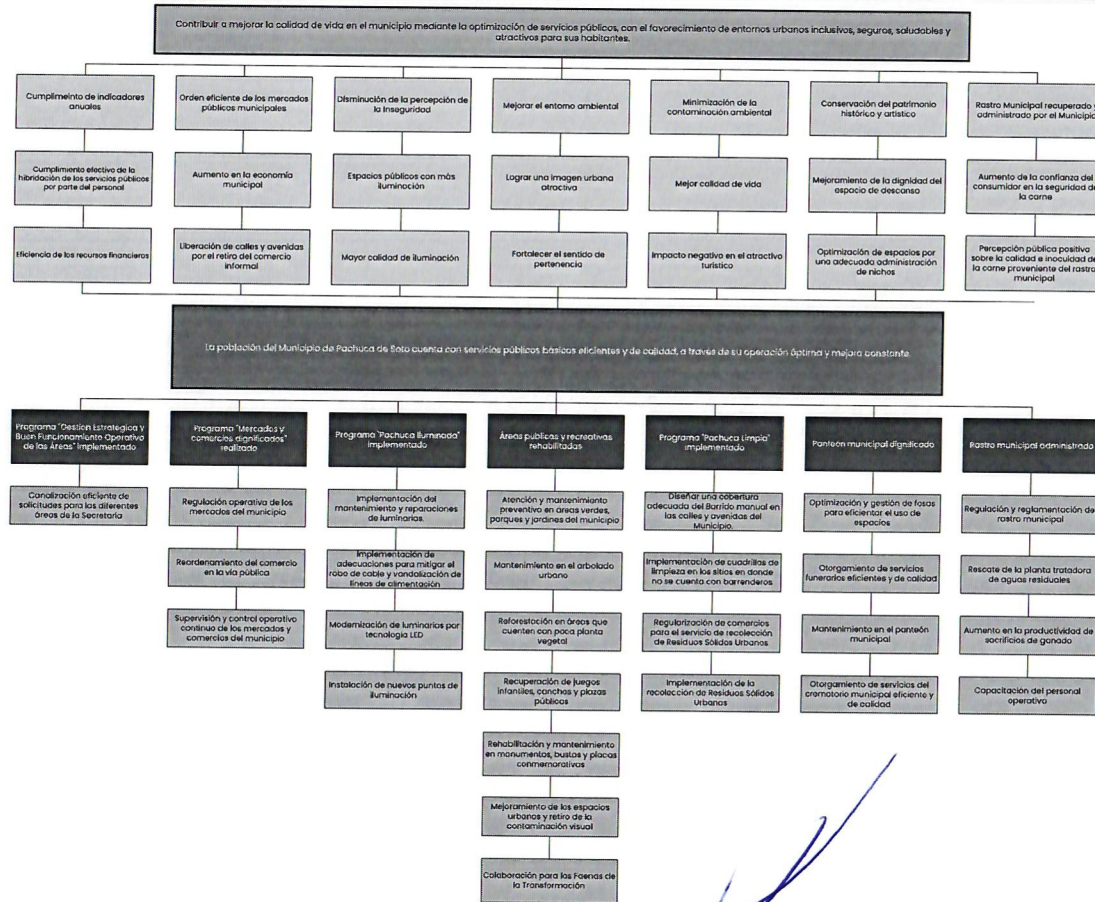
Contribuir a mejorar la calidad de vida en el municipio mediante la optimización de servicios públicos, con el favorecimiento de entornos urbanos inclusivos, seguros, saludables y atractivos para sus habitantes.

Cumplimeinto de indicadores anuales

Cumplimiento efectivo de la hibridación de los servicios públicos por parte del personal

Eficiencia de los recursos financieros

Orden eficiente de los mercados públicos municipales

Aumento en la economía municipal

Liberación de calles y avenidas por el retiro del comercio informal

Disminución de la percepción de la inseguridad

Espacios públicos con más iluminación

Mayor calidad de iluminación

Mejorar el entorno ambiental

Lograr una imagen urbana atractiva

Fortalecer el sentido de pertenencia

Minimización de la contaminación ambiental

Mejor calidad de vida

Impacto negativo en el atractivo turístico

Conservación del patrimonio histórico y artístico

Mejoramiento de la dignidad del espacio de descanso

Optimización de espacios por una adecuada administración de nichos

Rastro Municipal recuperado y administrado por el Municipio

Aumento de la confianza del consumidor en la seguridad de la carne

Percepción pública positiva sobre la calidad e inocuidad de la carne proveniente del rastro municipal

La población del Municipio de Pachuca de Soto cuenta con servicios públicos básicos eficientes y de calidad, a través de su operación óptima y mejora constante.

Programa "Gestión Estratégica y Buen Funcionamiento Operativo de las Áreas" implementado

Canalización eficiente de solicitudes para los diferentes áreas de la Secretaría

Programa "Mercados y comercios dignificados" realizado

Regulación operativa de los mercados del municipio

Reordenamiento del comercio en la vía pública

Supervisión y control operativo continuo de los mercados y comercios del municipio

Programa "Pachuca Iluminada" implementado

Implementación del mantenimiento y reparaciones de luminarias.

Implementación de adecuaciones para mitigar el robo de cable y vandalización de líneas de alimentación

Modernización de luminarias por tecnología LED

Instalación de nuevos puntos de iluminación

Áreas públicas y recreativas rehabilitadas

Atención y mantenimiento preventivo en áreas verdes, parques y jardines del municipio

Mantenimiento en el arbolado urbano

Reforestación en áreas que cuenten con poca planta vegetal

Recuperación de juegos infantiles, canchas y plazas públicos

Rehabilitación y mantenimiento en monumentos, bustos y placas conmemorativas

Mejoramiento de los espacios urbanos y retiro de la contaminación visual

Colaboración para las Faenas de la Transformación

Programa "Pachuca Limpia" implementado

Diseñar una cobertura adecuada del Barrido manual en las calles y avenidas del Municipio.

Implementación de cuadrillas de limpieza en los sitios en donde no se cuenta con barrenderos

Regularización de comercios para el servicio de recolección de Residuos Sólidos Urbanos

Implementación de la recolección de Residuos Sólidos Urbanos

Panteón municipal dignificado

Optimización y gestión de fosas para eficientar el uso de espacios

Otorgamiento de servicios funerarios eficientes y de calidad

Mantenimiento en el panteón municipal

Otorgamiento de servicios del crematorio municipal eficiente y de calidad

Rastro municipal administrado

Regulación y reglamentación del rastro municipal

Rescate de la planta tratadora de aguas residuales

Aumento en la productividad de sacrificios de ganado

Capacitación del personal operativo